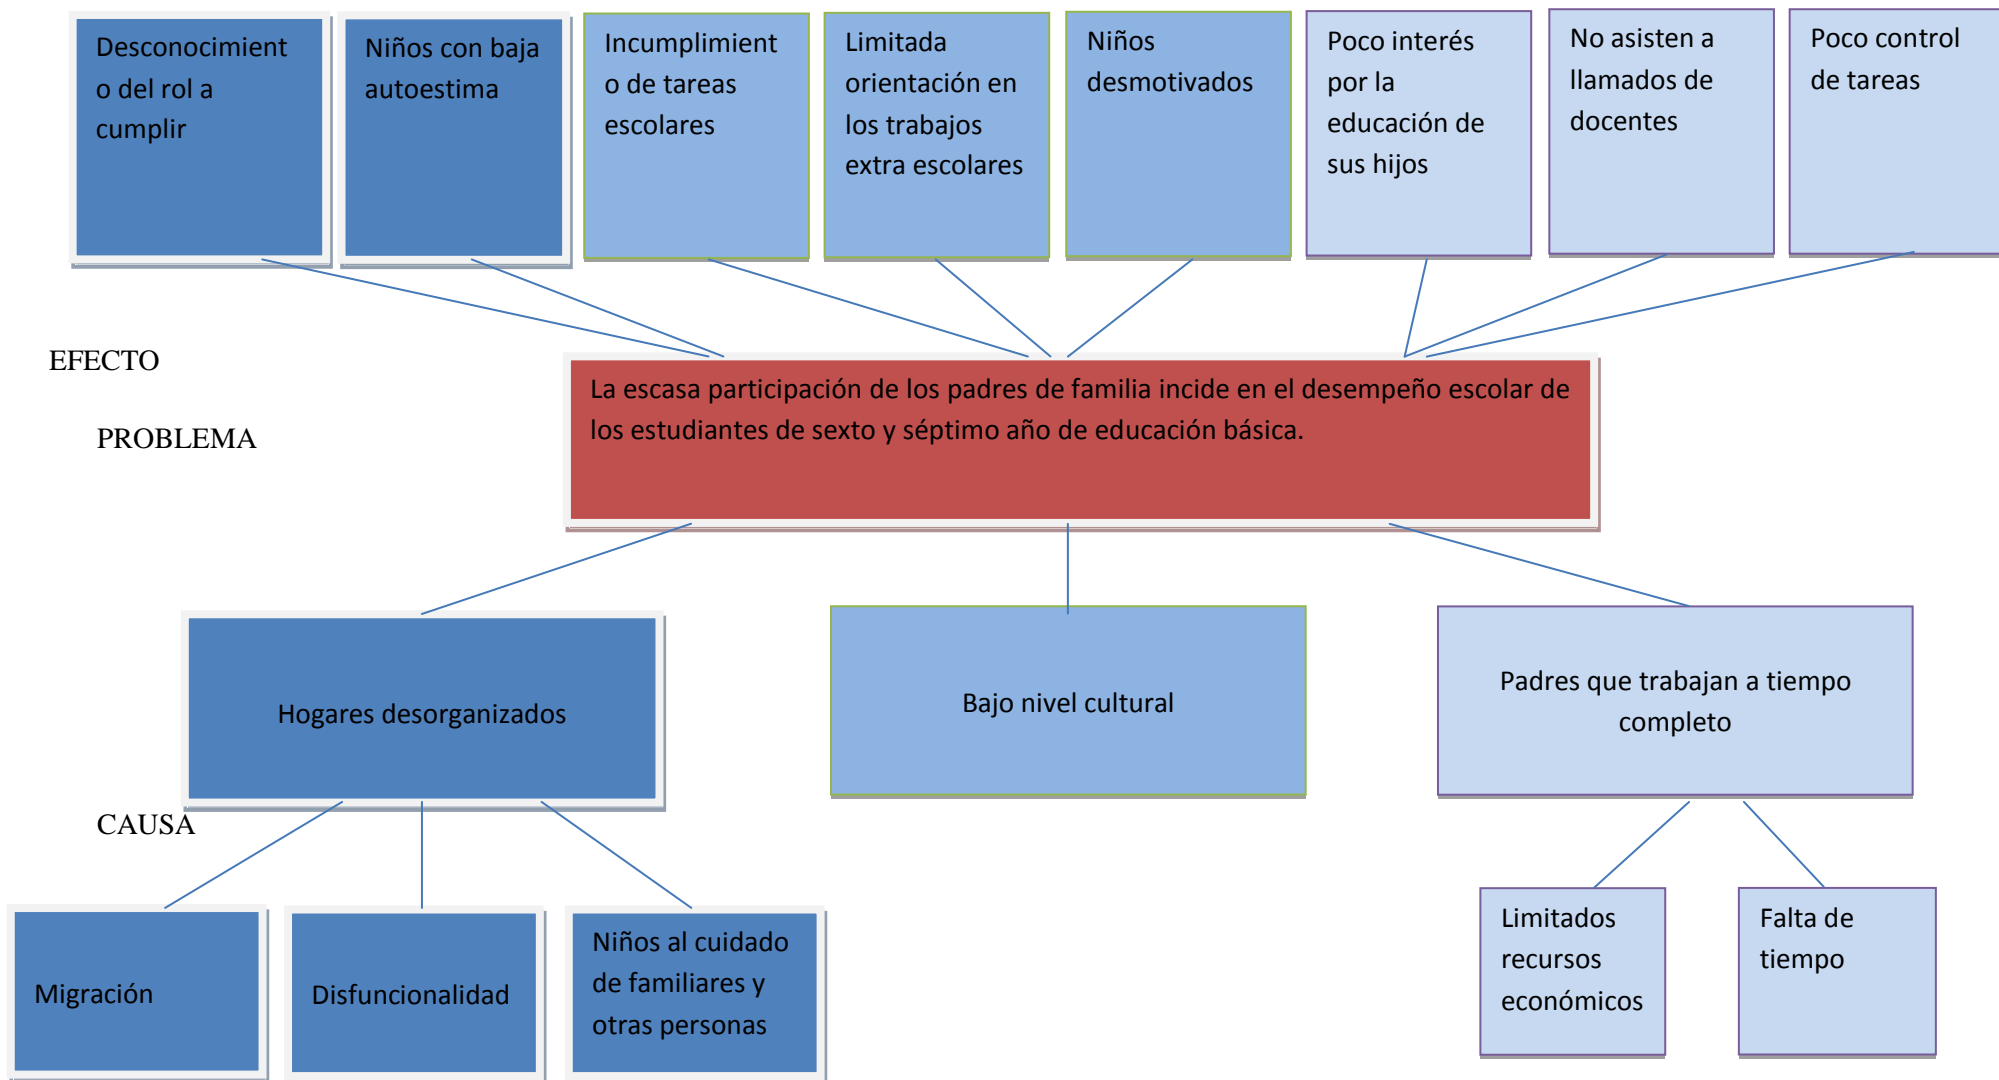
Desconocimiento del rol a cumplir

Niños con baja autoestima

Incumplimiento de tareas escolares

Limitada orientación en los trabajos extra escolares

Niños desmotivados

Poco interés por la educación de sus hijos

No asisten a llamados de docentes

Poco control de tareas

EFECTO

PROBLEMA

La escasa participación de los padres de familia incide en el desempeño escolar de los estudiantes de sexto y séptimo año de educación básica.

Hogares desorganizados

Bajo nivel cultural

Padres que trabajan a tiempo completo

CAUSA

Migración

Disfuncionalidad

Niños al cuidado de familiares y otras personas

Limitados recursos económicos

Falta de tiempo